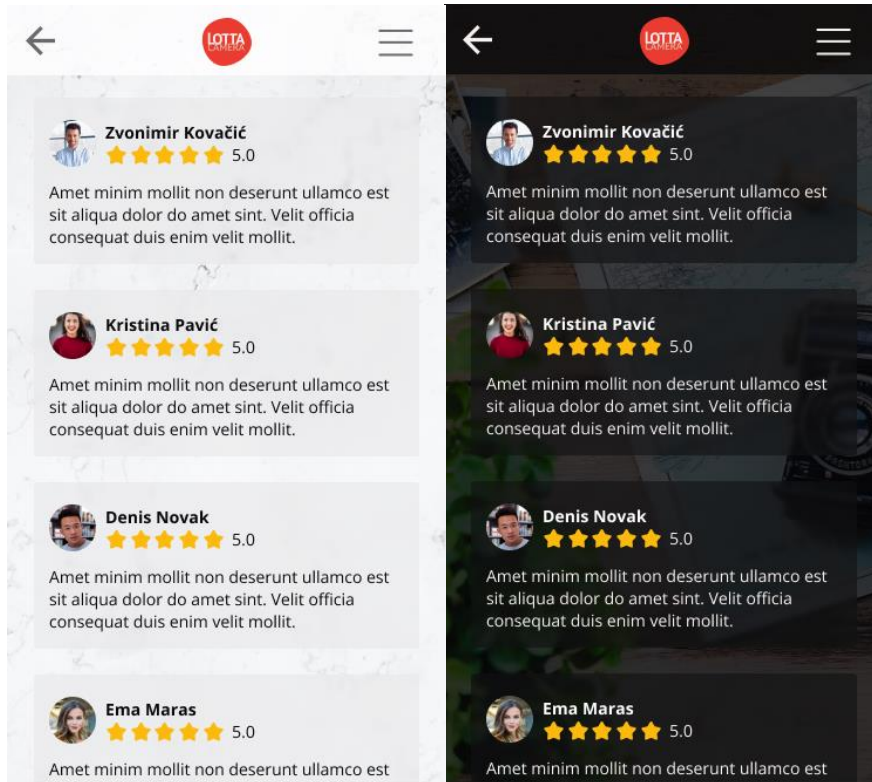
LOTTA CAMERA

Zvonimir Kovačić
5.0

Amet minim mollit non deserunt ullamco est sit aliqua dolor do amet sint. Velit officia consequat duis enim velit mollit.

Kristina Pavić
5.0

Amet minim mollit non deserunt ullamco est sit aliqua dolor do amet sint. Velit officia consequat duis enim velit mollit.

Denis Novak
5.0

Amet minim mollit non deserunt ullamco est sit aliqua dolor do amet sint. Velit officia consequat duis enim velit mollit.

Ema Maras
5.0

Amet minim mollit non deserunt ullamco est

LOTTA CAMERA

Zvonimir Kovačić
5.0

Amet minim mollit non deserunt ullamco est sit aliqua dolor do amet sint. Velit officia consequat duis enim velit mollit.

Kristina Pavić
5.0

Amet minim mollit non deserunt ullamco est sit aliqua dolor do amet sint. Velit officia consequat duis enim velit mollit.

Denis Novak
5.0

Amet minim mollit non deserunt ullamco est sit aliqua dolor do amet sint. Velit officia consequat duis enim velit mollit.

Ema Maras
5.0

Amet minim mollit non deserunt ullamco est